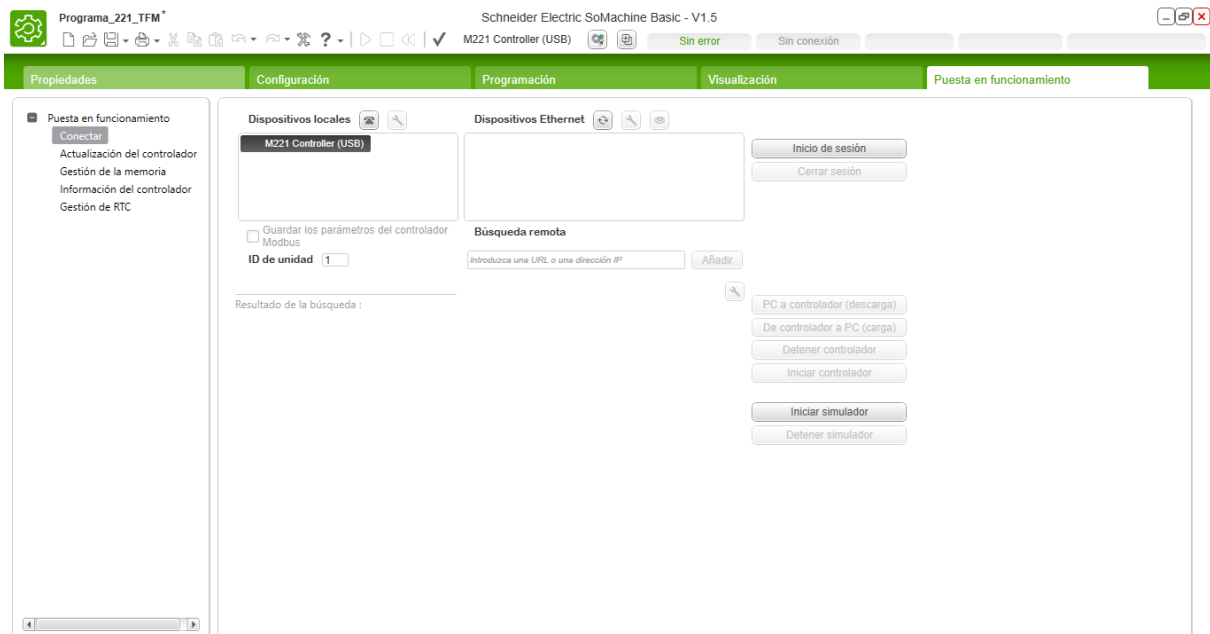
Programa_221_TFM*

Schneider Electric SoMachine Basic - V1.5

M221 Controller (USB)

Sin error

Sin conexión

Propiedades

Configuración

Programación

Visualización

Puesta en funcionamiento

Puesta en funcionamiento
Conectar
Actualización del controlador
Gestión de la memoria
Información del controlador
Gestión de RTC

Dispositivos locales

M221 Controller (USB)

Guardar los parámetros del controlador Modbus

ID de unidad 1

Dispositivos Ethernet

Búsqueda remota

Introduzca una URL o una dirección IP

Añadir

Resultado de la búsqueda :

Inicio de sesión

Cerrar sesión

PC a controlador (descarga)

De controlador a PC (carga)

Detener controlador

Iniciar controlador

Iniciar simulador

Detener simulador